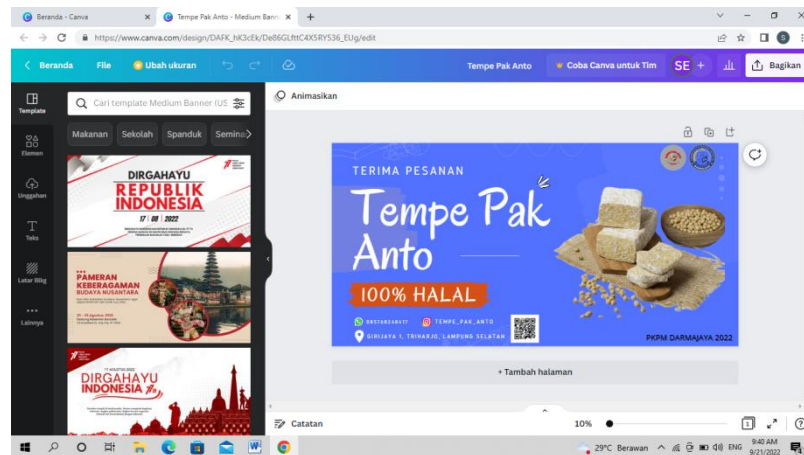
Beranda - Canva
Tempe Pak Anto - Medium Bann
https://www.canva.com/design/DAFK_hK3cEk/De86GLfttC4X5RY536_EUg/edit

Beranda File Ubah ukuran Tempe Pak Anto Coba Canva untuk Tim SE Bagikan

Template
Elemen
Unggahan
Teks
Latar Blkg
Lainnya

Cari template Medium Banner (US

Makanan Sekolah Spanduk Semina

DIRGAHAYU REPUBLIK INDONESIA 17 08 2022

PAMERAN KEBERAGAMAN BUDAYA NUSANTARA

DIRGAHAYU INDONESIA

Animasikan

TERIMA PESANAN
Tempe Pak Anto
100% HALAL
085768248617 TEMPE_PAK_ANTO
GIRIJAYA 1, TRIHARJO, LAMPUNG SELATAN
PKPM DARMAJAYA 2022

+ Tambah halaman

Catatan 10%

29°C Berawan ENG 9:40 AM 9/21/2022